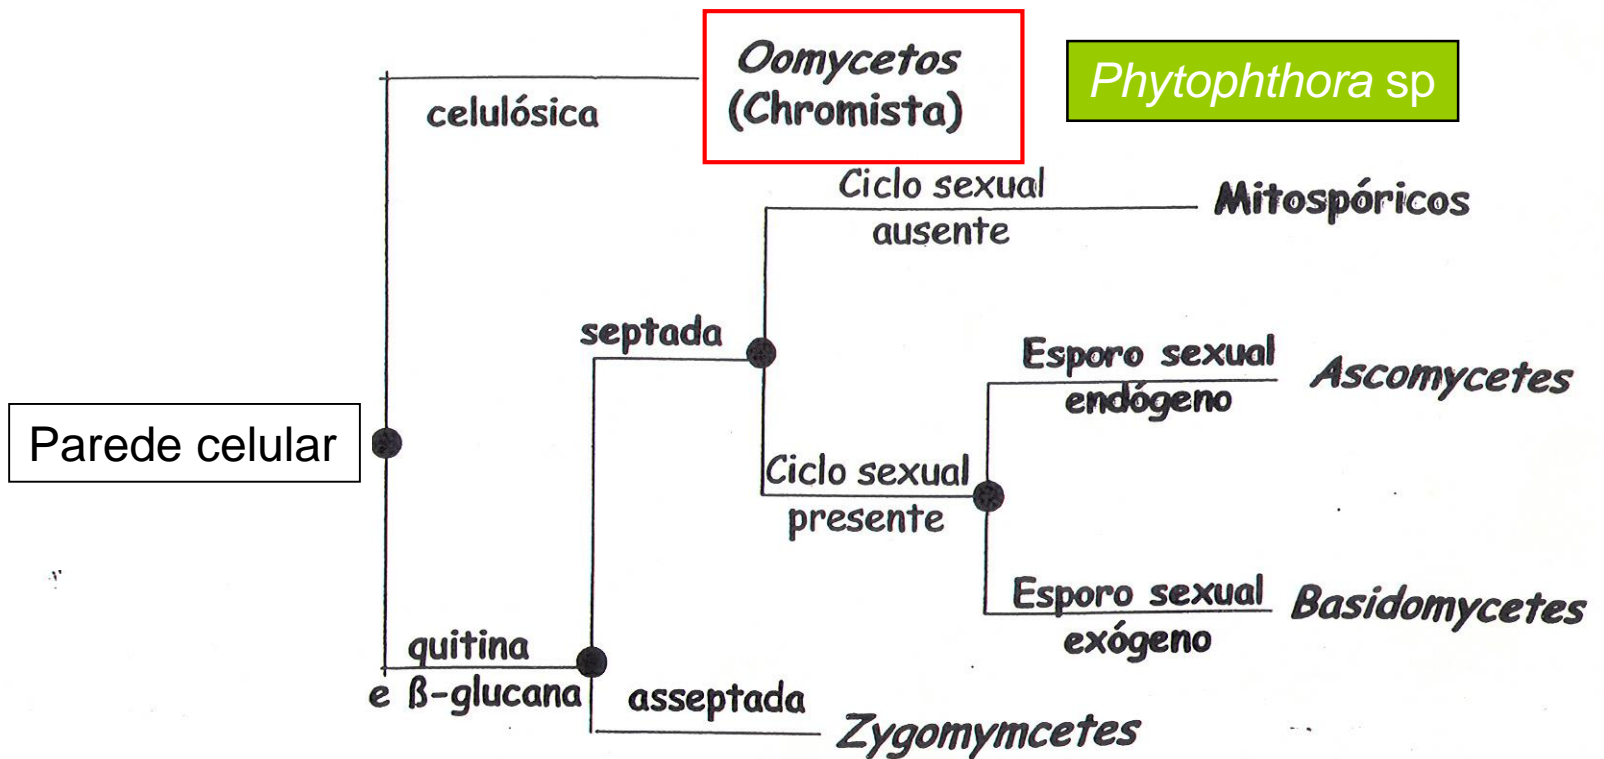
Oomycetos (Chromista)

Phytophthora sp

celulósica

Ciclo sexual ausente

Mitospóricos

septada

Esporo sexual endógeno

Ascomycetes

Parede celular

Ciclo sexual presente

Esporo sexual exógeno

Basidomycetes

quitina e ß-glucana

asseptada

Zygomymcetes